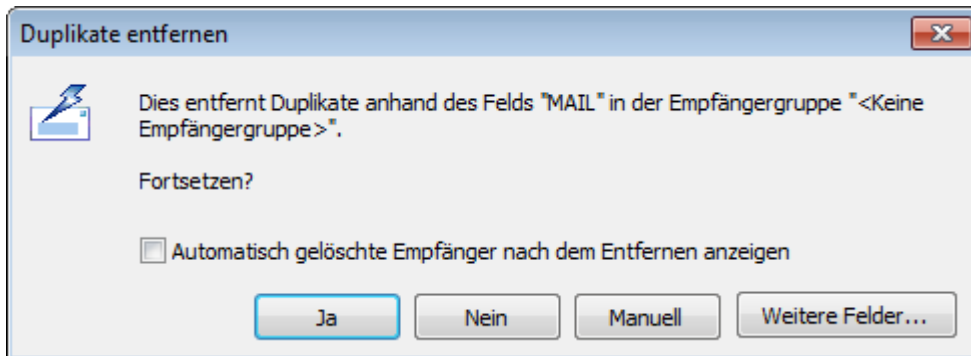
Duplikate entfernen

Dies entfernt Duplikate anhand des Felds "MAIL" in der Empfängergruppe "<Keine Empfängergruppe>".

Fortsetzen?

Automatisch gelöschte Empfänger nach dem Entfernen anzeigen

Ja
Nein
Manuell
Weitere Felder...